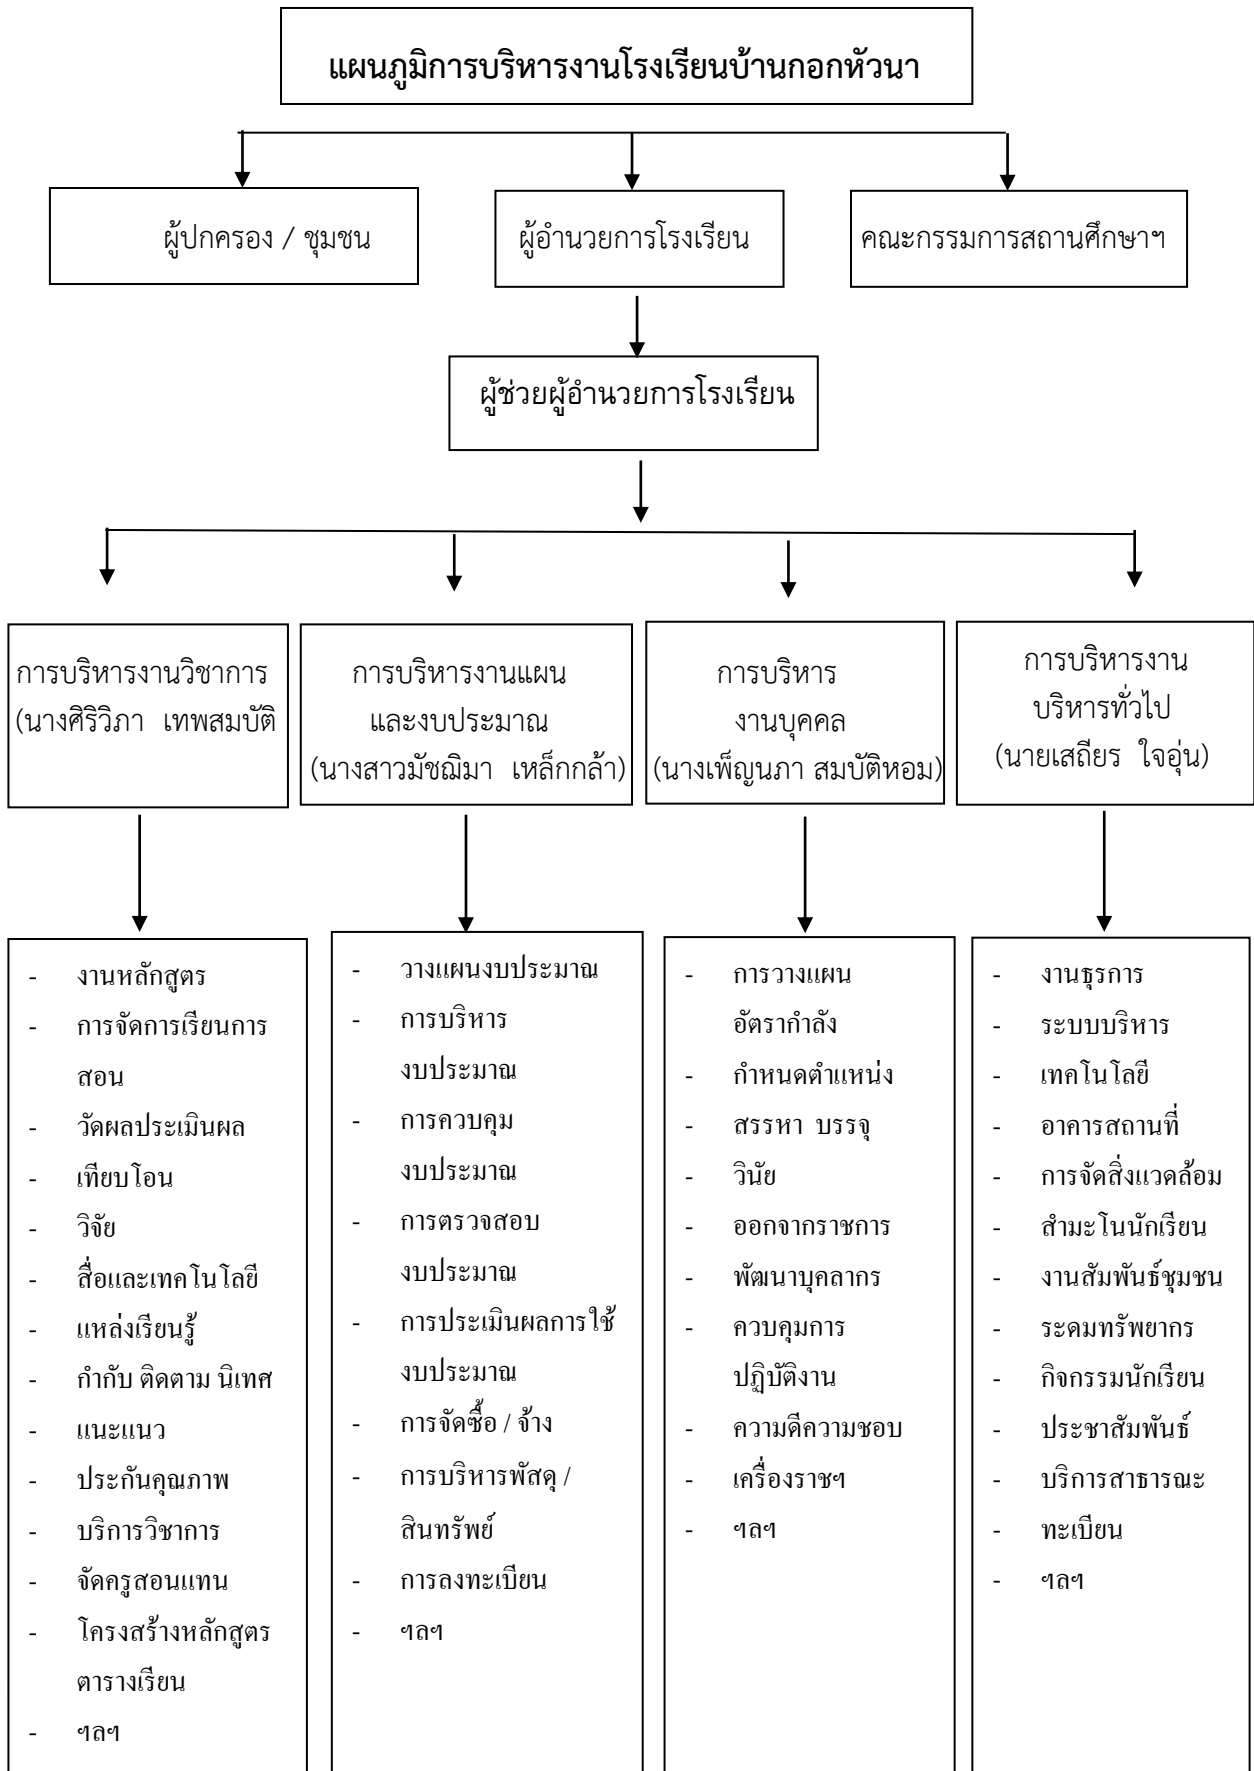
แผนภูมิการบริหารงานโรงเรียนบ้านกอกหัวนา

ผู้ปกครอง / ชุมชน

ผู้อำนวยการโรงเรียน

คณะกรรมการสถานศึกษาฯ

ผู้ช่วยผู้อำนวยการโรงเรียน

การบริหารงานวิชาการ (นางศิริวิภา เทพสมบัติ

การบริหารงานแผนและงบประมาณ (นางสาวมัชฌิมา เหล็กกล้า)

การบริหารงานบุคคล (นางเพ็ญนภา สมบัติหอม)

การบริหารงานบริหารทั่วไป (นายเสถียร ใจอุ่น)

- งานหลักสูตร
- การจัดการเรียนการสอน
- วัดผลประเมินผล
- เทียบโอน
- วิจัย
- สื่อและเทคโนโลยี
- แหล่งเรียนรู้
- กำกับ ติดตาม นิเทศ
- แนะแนว
- ประกันคุณภาพ
- บริการวิชาการ
- จัดครูสอนแทน
- โครงสร้างหลักสูตร ตารางเรียน
- ฯลฯ

- วางแผนงบประมาณ
- การบริหารงบประมาณ
- การควบคุมงบประมาณ
- การตรวจสอบงบประมาณ
- การประเมินผลการใช้งบประมาณ
- การจัดซื้อ / จ้าง
- การบริหารพัสดุ / สินทรัพย์
- การลงทะเบียน
- ฯลฯ

- การวางแผนอัตรากำลัง
- กำหนดตำแหน่ง
- สรรหา บรรจุ
- วินัย
- ออกจากราชการ
- พัฒนาบุคลากร
- ควบคุมการปฏิบัติงาน
- ความดีความชอบ
- เครื่องราชฯ
- ฯลฯ

- งานธุรการ
- ระบบบริหาร
- เทคโนโลยี
- อาคารสถานที่
- การจัดสิ่งแวดล้อม
- สำมะโนนักเรียน
- งานสัมพันธ์ชุมชน
- ระดมทรัพยากร
- กิจกรรมนักเรียน
- ประชาสัมพันธ์
- บริการสาธารณะ
- ทะเบียน
- ฯลฯ